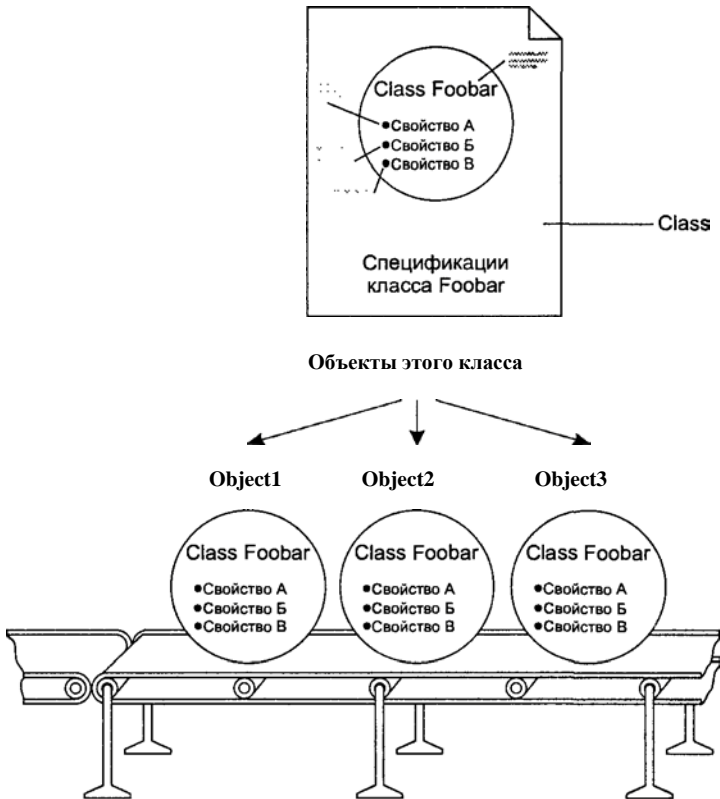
Class Foobar
Свойство А
Свойство Б
Свойство В

Class

Спецификации класса Foobar

Объекты этого класса

Object1

Object2

Object3

Class Foobar
Свойство А
Свойство Б
Свойство В

Class Foobar
Свойство А
Свойство Б
Свойство В

Class Foobar
Свойство А
Свойство Б
Свойство В